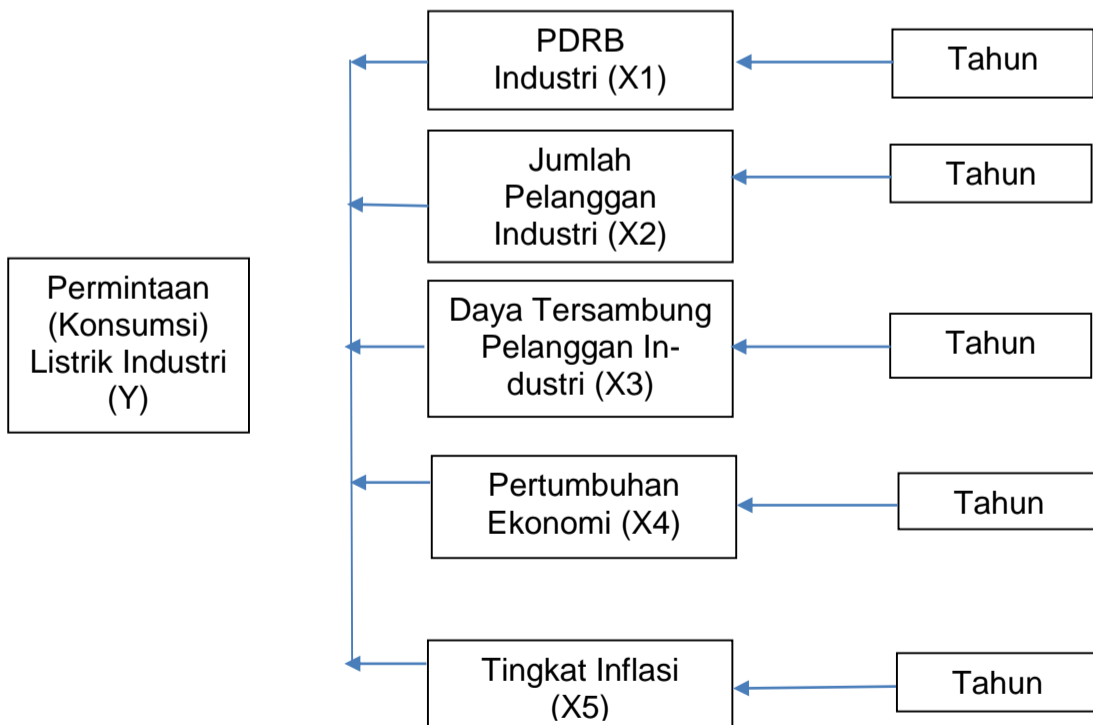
PDRB Industri (X1)

Tahun

Jumlah Pelanggan Industri (X2)

Tahun

Permintaan (Konsumsi) Listrik Industri (Y)

Daya Tersambung Pelanggan Industri (X3)

Tahun

Pertumbuhan Ekonomi (X4)

Tahun

Tingkat Inflasi (X5)

Tahun